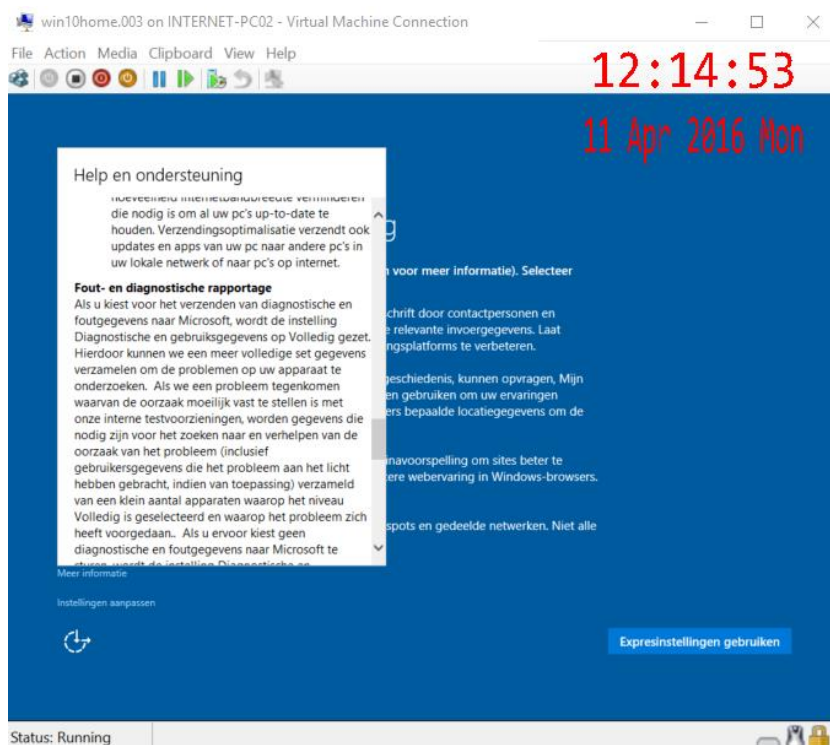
win10home.003 on INTERNET-PC02 - Virtual Machine Connection

File Action Media Clipboard View Help

12:14:53

11 Apr 2016 Mon

Help en ondersteuning

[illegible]
die nodig is om al uw pc's up-to-date te houden. Verzendingsoptimalisatie verzendt ook updates en apps van uw pc naar andere pc's in uw lokale netwerk of naar pc's op internet.

Fout- en diagnostische rapportage
Als u kiest voor het verzenden van diagnostische en foutgegevens naar Microsoft, wordt de instelling Diagnostische en gebruiksgegevens op Volledig gezet. Hierdoor kunnen we een meer volledige set gegevens verzamelen om de problemen op uw apparaat te onderzoeken. Als we een probleem tegenkomen waarvan de oorzaak moeilijk vast te stellen is met onze interne testvoorzieningen, worden gegevens die nodig zijn voor het zoeken naar en verhelpen van de oorzaak van het probleem (inclusief gebruikersgegevens die het probleem aan het licht hebben gebracht, indien van toepassing) verzameld van een klein aantal apparaten waarop het niveau Volledig is geselecteerd en waarop het probleem zich heeft voorgedaan.. Als u ervoor kiest geen diagnostische en foutgegevens naar Microsoft te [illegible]

g

n voor meer informatie). Selecteer

chrift door contactpersonen en
relevante invoergegevens. Laat
ngsplatforms te verbeteren.

geschiedenis, kunnen opvragen, Mijn
en gebruiken om uw ervaringen
ers bepaalde locatiegegevens om de

inavoorspelling om sites beter te
kere webervaring in Windows-browsers.

spots en gedeelde netwerken. Niet alle

Meer informatie

Instellingen aanpassen

Expresinstellingen gebruiken

Status: Running